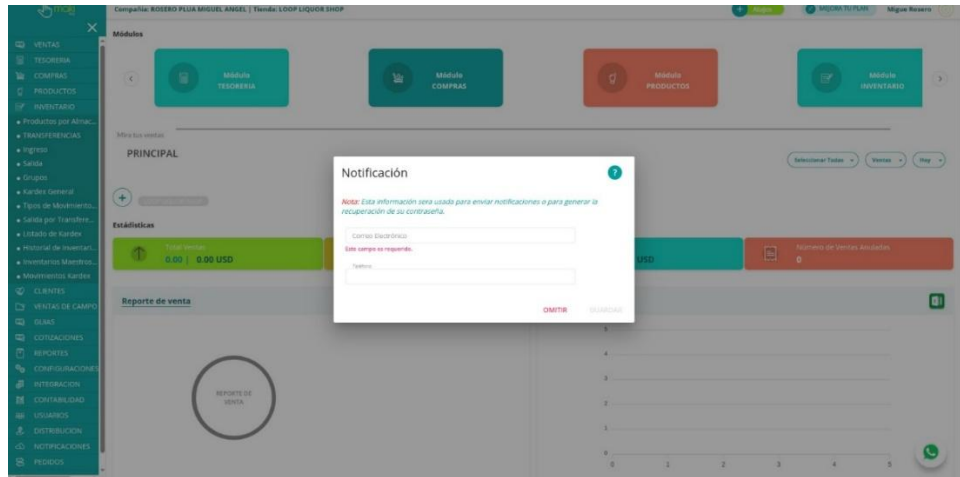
Compañía: ROSERO PLUA MIGUEL ANGEL | Tienda: LOOP LIQUOR SHOP

MEJORA TU PLAN

Miguel Rosero

VENTAS
TESORERIA
COMPRAS
PRODUCTOS
INVENTARIO
• Productos por Almac...
• TRANSFERENCIAS
• Ingreso
• Salida
• Grupos
• Kardex General
• Tipos de Movimiento...
• Salida por Transfere...
• Listado de Kardex
• Historial de Inventari...
• Inventarios Maestros...
• Movimientos Kardex
CLIENTES
VENTAS DE CAMPO
GUIAS
COTIZACIONES
REPORTES
CONFIGURACIONES
INTEGRACION
CONTABILIDAD
USUARIOS
DISTRIBUCION
NOTIFICACIONES
PEDIDOS

Módulos

Módulo TESORERIA

Módulo COMPRAS

Módulo PRODUCTOS

Módulo INVENTARIO

Mira tus ventas

PRINCIPAL

Seleccionar Todas

Ventas

Hoy

Estadísticas

Total Ventas
0.00 | 0.00 USD

USD

Número de Ventas Anuladas
0

Reporte de venta

REPORTE DE VENTA

Notificación

Nota: Esta información sera usada para enviar notificaciones o para generar la recuperación de su contraseña.

Correo Electrónico

Este campo es requerido.

Telefono

OMITIR

GUARDAR

5
4
3
2
1
0
0 1 2 3 4 5